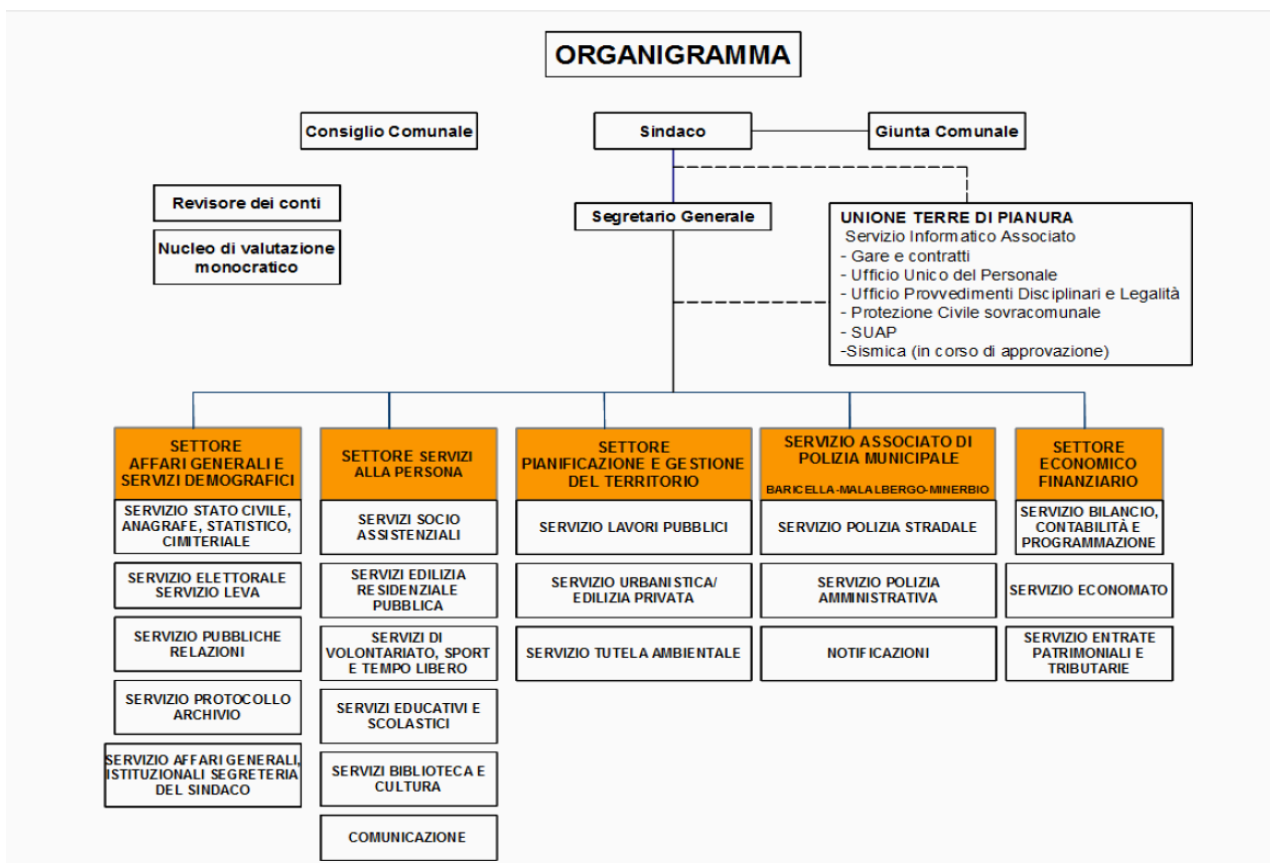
ORGANIGRAMMA

Consiglio Comunale

Sindaco

Giunta Comunale

Revisore dei conti

Nucleo di valutazione monocratico

Segretario Generale

UNIONE TERRE DI PIANURA
Servizio Informatico Associato
- Gare e contratti
- Ufficio Unico del Personale
- Ufficio Provvedimenti Disciplinari e Legalità
- Protezione Civile sovracomunale
- SUAP
-Sismica (in corso di approvazione)

SETTORE AFFARI GENERALI E SERVIZI DEMOGRAFICI

SERVIZIO STATO CIVILE, ANAGRAFE, STATISTICO, CIMITERIALE

SERVIZIO ELETTORALE SERVIZIO LEVA

SERVIZIO PUBBLICHE RELAZIONI

SERVIZIO PROTOCOLLO ARCHIVIO

SERVIZIO AFFARI GENERALI, ISTITUZIONALI SEGRETERIA DEL SINDACO

SETTORE SERVIZI ALLA PERSONA

SERVIZI SOCIO ASSISTENZIALI

SERVIZI EDILIZIA RESIDENZIALE PUBBLICA

SERVIZI DI VOLONTARIATO, SPORT E TEMPO LIBERO

SERVIZI EDUCATIVI E SCOLASTICI

SERVIZI BIBLIOTECA E CULTURA

COMUNICAZIONE

SETTORE PIANIFICAZIONE E GESTIONE DEL TERRITORIO

SERVIZIO LAVORI PUBBLICI

SERVIZIO URBANISTICA/ EDILIZIA PRIVATA

SERVIZIO TUTELA AMBIENTALE

SERVIZIO ASSOCIATO DI POLIZIA MUNICIPALE
BARICELLA-MALALBERGO-MINERBIO

SERVIZIO POLIZIA STRADALE

SERVIZIO POLIZIA AMMINISTRATIVA

NOTIFICAZIONI

SETTORE ECONOMICO FINANZIARIO

SERVIZIO BILANCIO, CONTABILITÀ E PROGRAMMAZIONE

SERVIZIO ECONOMATO

SERVIZIO ENTRATE PATRIMONIALI E TRIBUTARIE